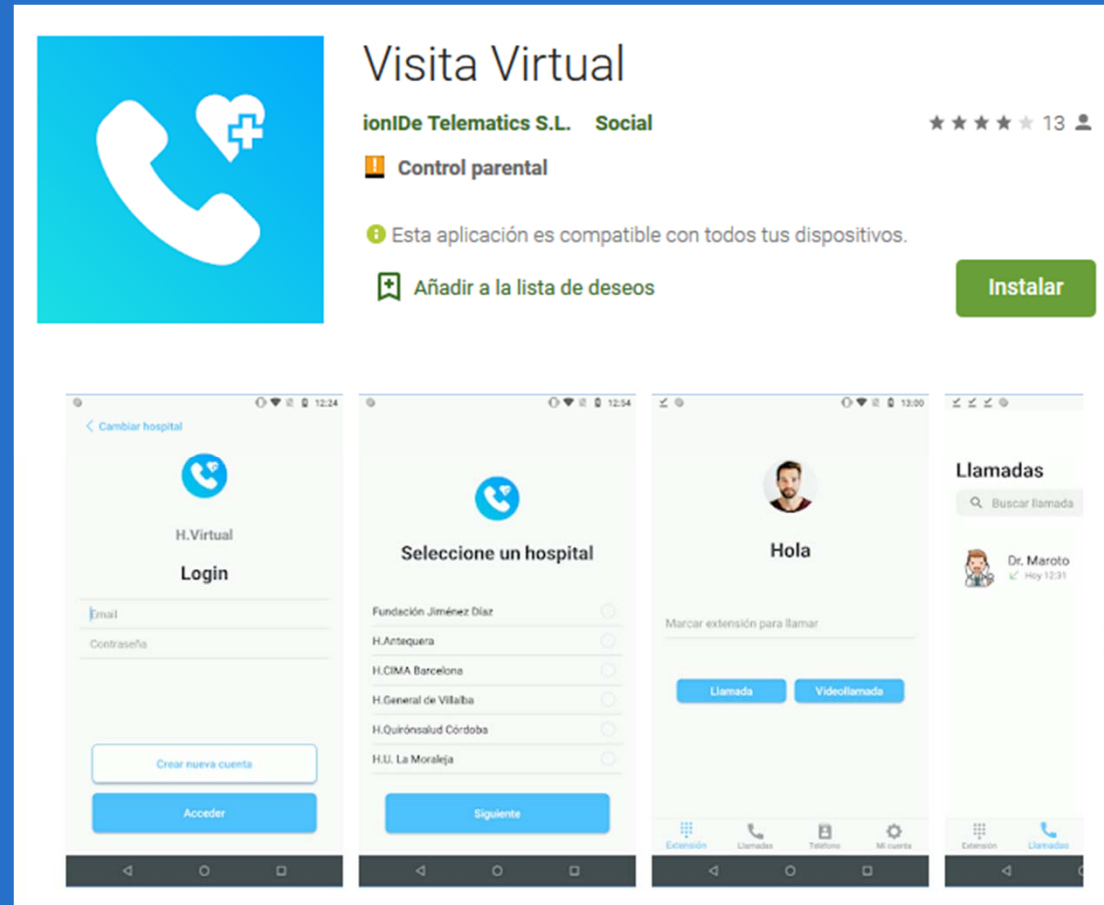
Visita Virtual

ionIDe Telematics S.L. Social

★★★★★ 13

Control parental

Esta aplicación es compatible con todos tus dispositivos.

Añadir a la lista de deseos

Instalar

12:24

Cambiar hospital

H.Virtual

Login

Email

Contraseña

Crear nueva cuenta

Acceder

12:54

Seleccione un hospital

Fundación Jiménez Díaz

H.Antequera

H.CIMA Barcelona

H.General de Villalba

H.Quirónsalud Córdoba

H.U. La Moraleja

Siguiente

13:00

Hola

Marcar extensión para llamar

Llamada

Videollamada

Extensión

Llamadas

Teléfono

Mi cuenta

Llamadas

Buscar llamada

Dr. Maroto

Hoy 12:31

Extensión

Llamadas